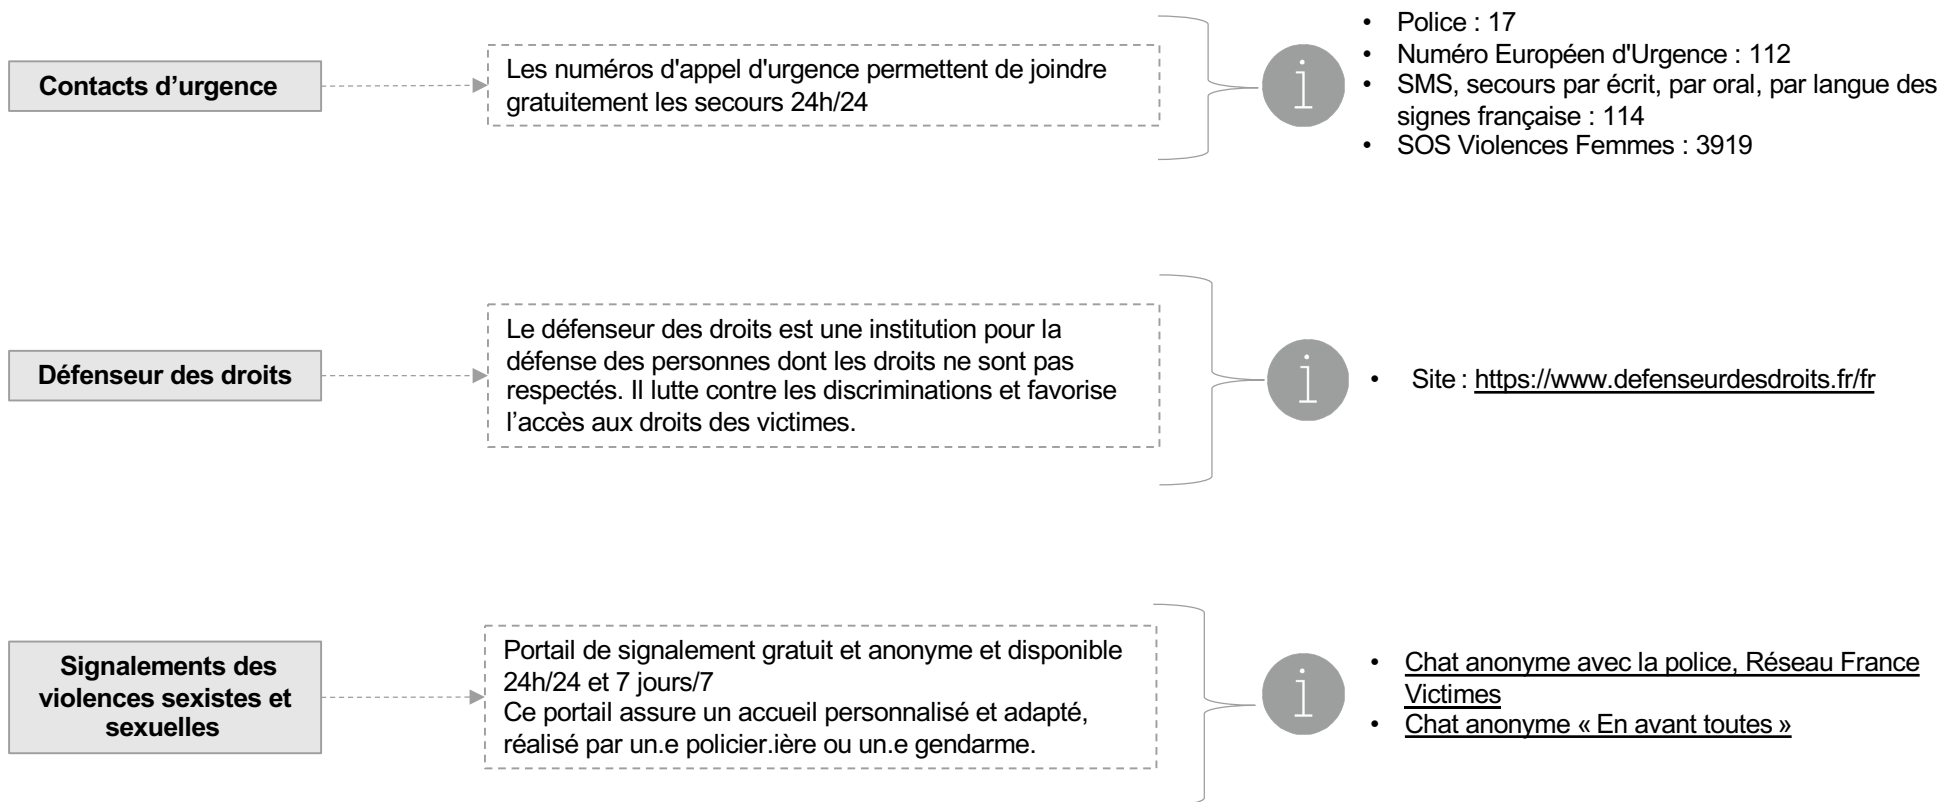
Contacts d’urgence

Les numéros d'appel d'urgence permettent de joindre gratuitement les secours 24h/24

- Police : 17
- Numéro Européen d'Urgence : 112
- SMS, secours par écrit, par oral, par langue des signes française : 114
- SOS Violences Femmes : 3919

Défenseur des droits

Le défenseur des droits est une institution pour la défense des personnes dont les droits ne sont pas respectés. Il lutte contre les discriminations et favorise l’accès aux droits des victimes.

- Site : https://www.defenseurdesdroits.fr/fr

Signalements des violences sexistes et sexuelles

Portail de signalement gratuit et anonyme et disponible 24h/24 et 7 jours/7
Ce portail assure un accueil personnalisé et adapté, réalisé par un.e policier.ière ou un.e gendarme.

- Chat anonyme avec la police, Réseau France Victimes
- Chat anonyme « En avant toutes »